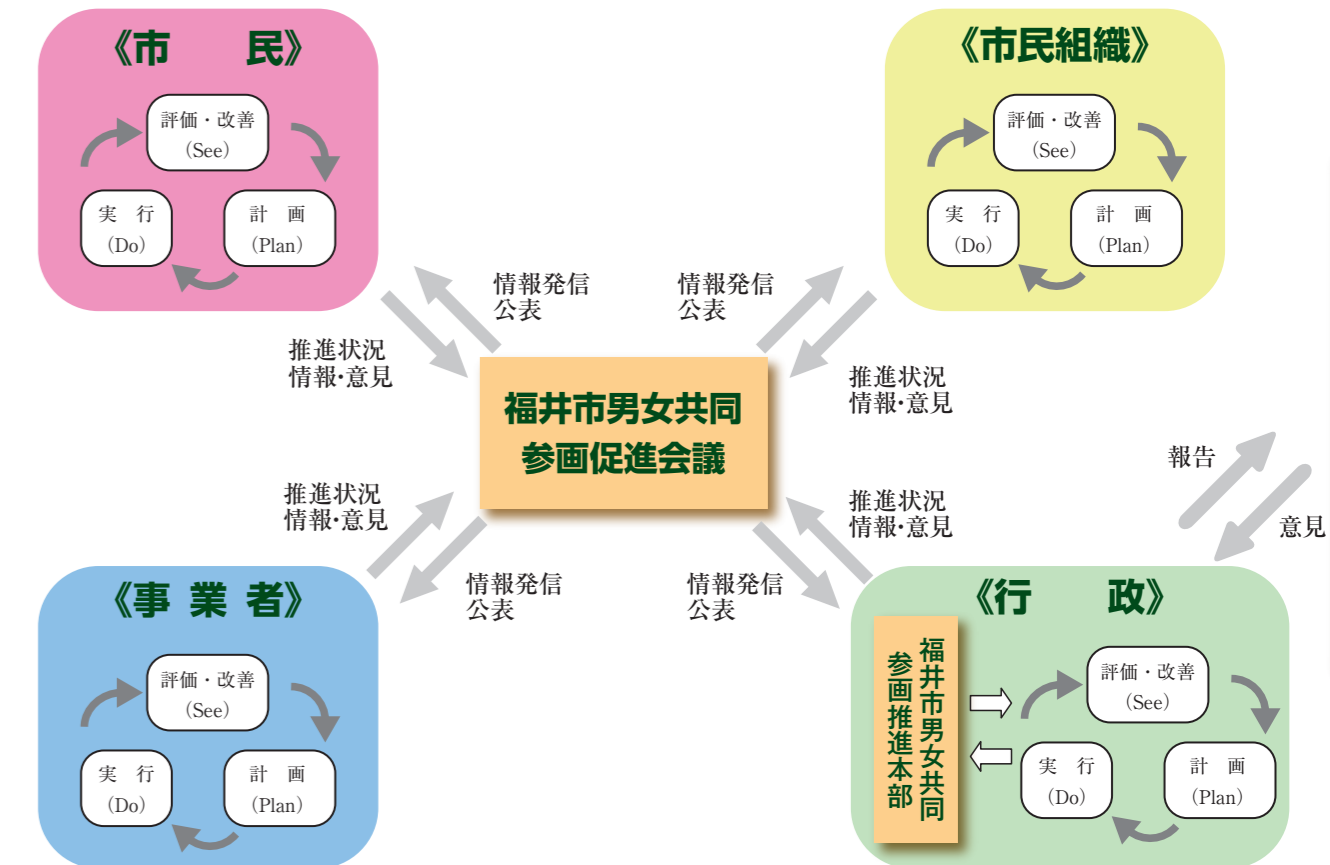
《市　　民》

評価・改善
（See）

実　行
（Do）

計　画
（Plan）

《市民組織》

評価・改善
（See）

実　行
（Do）

計　画
（Plan）

情報発信
公表

情報発信
公表

推進状況
情報･意見

福井市男女共同
参画促進会議

推進状況
情報･意見

報告

意見

推進状況
情報･意見

情報発信
公表

推進状況
情報･意見

情報発信
公表

《事 業 者》

評価・改善
（See）

実　行
（Do）

計　画
（Plan）

《行　　政》

福井市男女共同
参画推進本部

評価・改善
（See）

実　行
（Do）

計　画
（Plan）